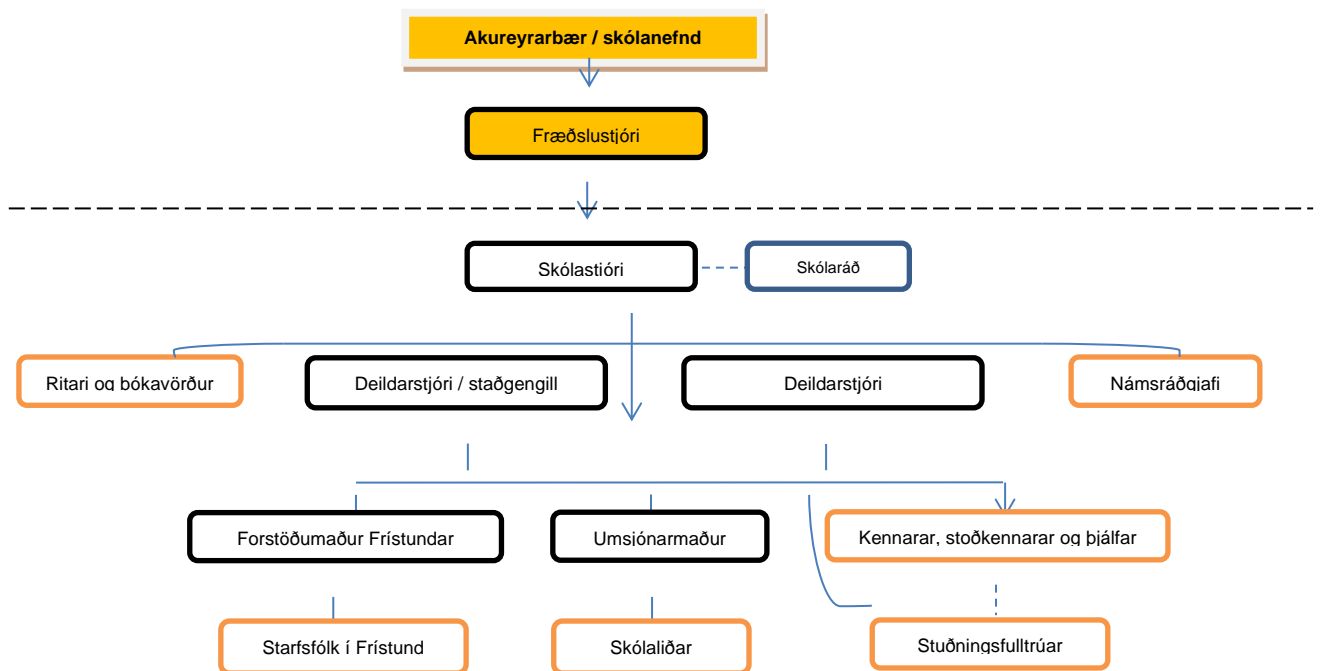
Akureyrarbær / skólanefnd

Fræðslustjóri

Skólastjóri

Skólaráð

Ritari og bókavörður

Deildarstjóri / staðgengill

Deildarstjóri

Námsráðgjafi

Forstöðumaður Frístundar

Umsjónarmaður

Kennarar, stoðkennarar og þjálfar

Starfsfólk í Frístund

Skólaliðar

Stuðningsfulltrúar